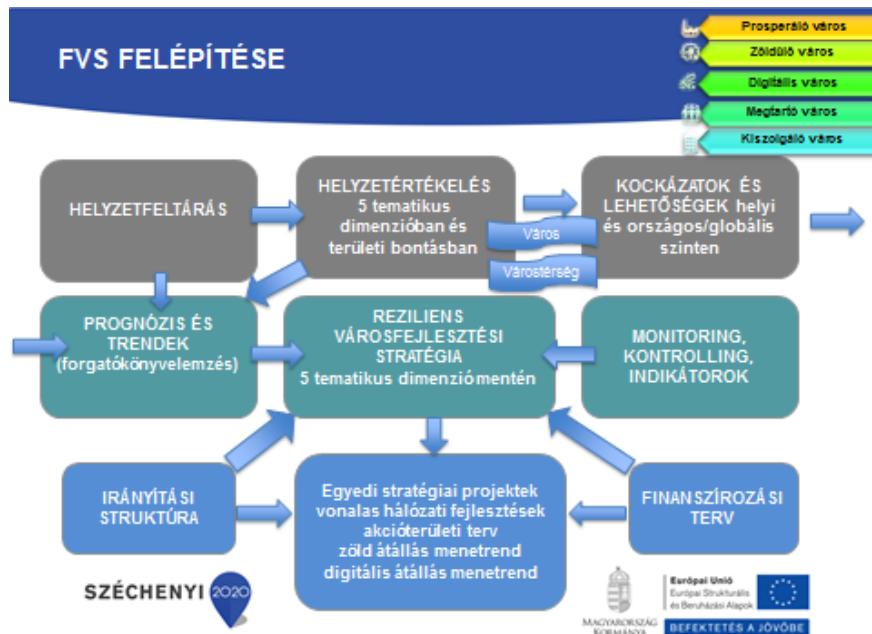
FVS FELÉPÍTÉSE

Prosperáló város
Zöldülő város
Digitális város
Megtartó város
Kiszolgáló város

HELYZETFELTÁRÁS

HELYZETÉRTÉKELÉS 5 tematikus dimenzióban és területi bontásban

Város

Várostérség

KOCKÁZATOK ÉS LEHETŐSÉGEK helyi és országos/globális szinten

PROGNÓZIS ÉS TRENDEK (forgatókönyvelemzés)

REZILIENS VÁROSFEJLESZTÉSI STRATÉGIA 5 tematikus dimenzió mentén

MONITORING, KONTROLLING, INDIKÁTOROK

IRÁNYÍTÁSI STRUKTÚRA

Egyedi stratégiai projektek
vonalas hálózati fejlesztések
akcióterületi terv
zöld átállás menetrend
digitális átállás menetrend

FINANSZÍROZÁSI TERV

SZÉCHENYI 2020

MAGYARORSZÁG KORMÁNYA

Európai Unió
Európai Strukturális és Beruházási Alapok

BEFEKTETÉS A JÖVŐBE